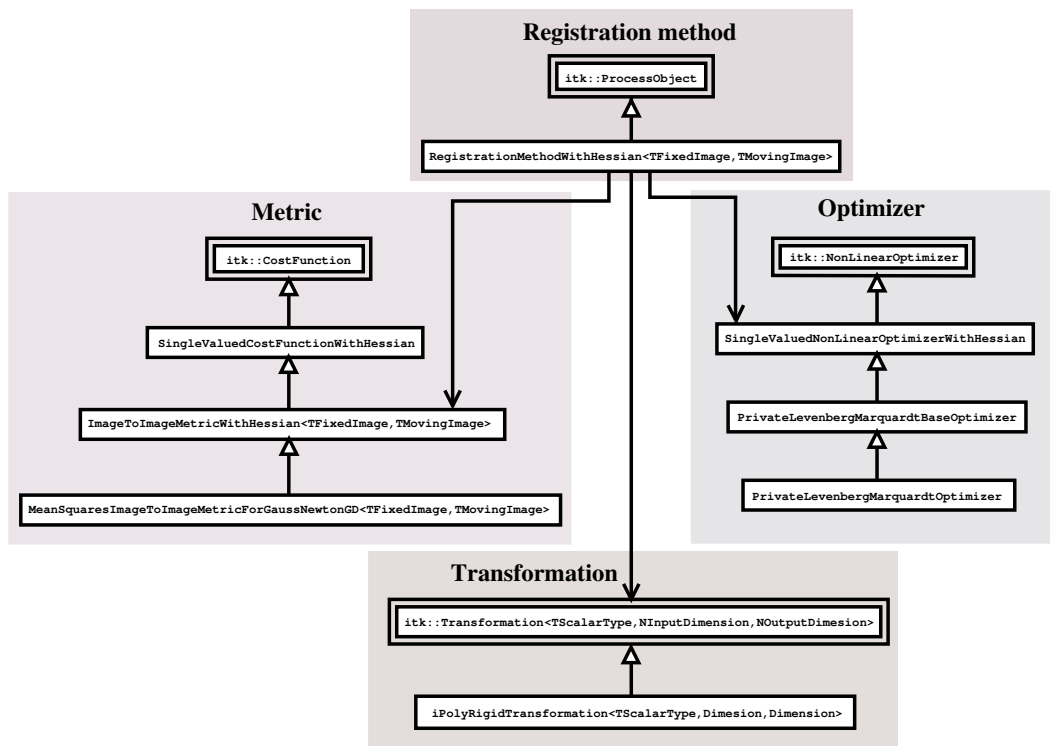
Registration method

itk::ProcessObject

RegistrationMethodWithHessian<TFixedImage,TMovingImage>

Metric

itk::CostFunction

SingleValuedCostFunctionWithHessian

ImageToImageMetricWithHessian<TFixedImage,TMovingImage>

MeanSquaresImageToImageMetricForGaussNewtonGD<TFixedImage,TMovingImage>

Optimizer

itk::NonLinearOptimizer

SingleValuedNonLinearOptimizerWithHessian

PrivateLevenbergMarquardtBaseOptimizer

PrivateLevenbergMarquardtOptimizer

Transformation

itk::Transformation<TScalarType,NInputDimension,NOutputDimesion>

iPolyRigidTransformation<TScalarType,Dimesion,Dimension>